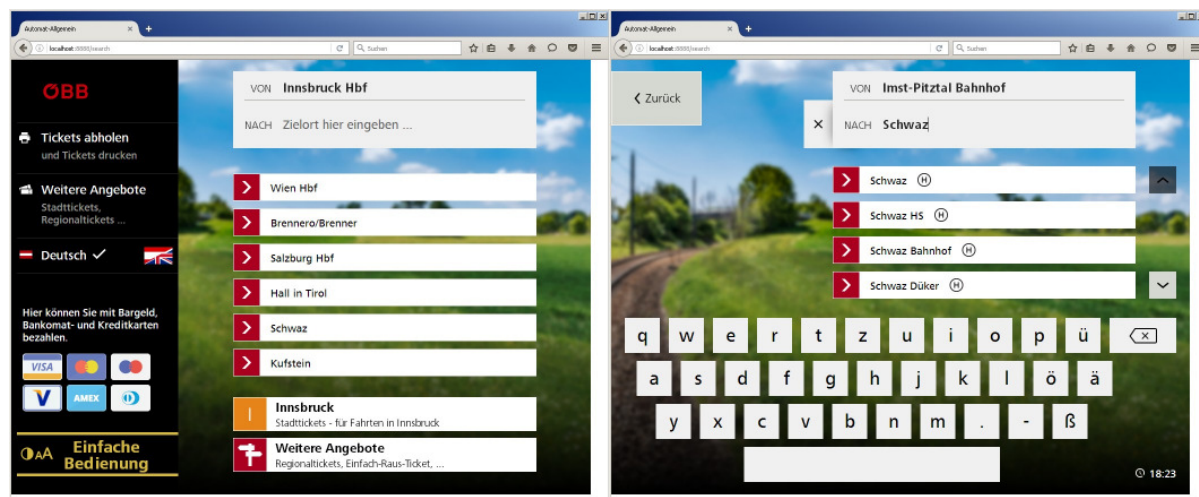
Automat-Allgemein
localhost:8888/search
Suchen

ÖBB

Tickets abholen
und Tickets drucken

Weitere Angebote
Stadttickets, Regionaltickets ...

Deutsch ✓

Hier können Sie mit Bargeld, Bankomat- und Kreditkarten bezahlen.

VISA
V
AMEX

Einfache Bedienung

VON Innsbruck Hbf
NACH Zielort hier eingeben ...

Wien Hbf
Brennero/Brenner
Salzburg Hbf
Hall in Tirol
Schwaz
Kufstein

Innsbruck
Stadttickets - für Fahrten in Innsbruck

Weitere Angebote
Regionaltickets, Einfach-Raus-Ticket, ...

Automat-Allgemein
localhost:8888/search
Suchen

Zurück

VON Imst-Pitztal Bahnhof
NACH Schwaz

Schwaz H
Schwaz HS H
Schwaz Bahnhof H
Schwaz Düker H

q w e r t z u i o p ü
a s d f g h j k l ö ä
y x c v b n m . - ß

18:23